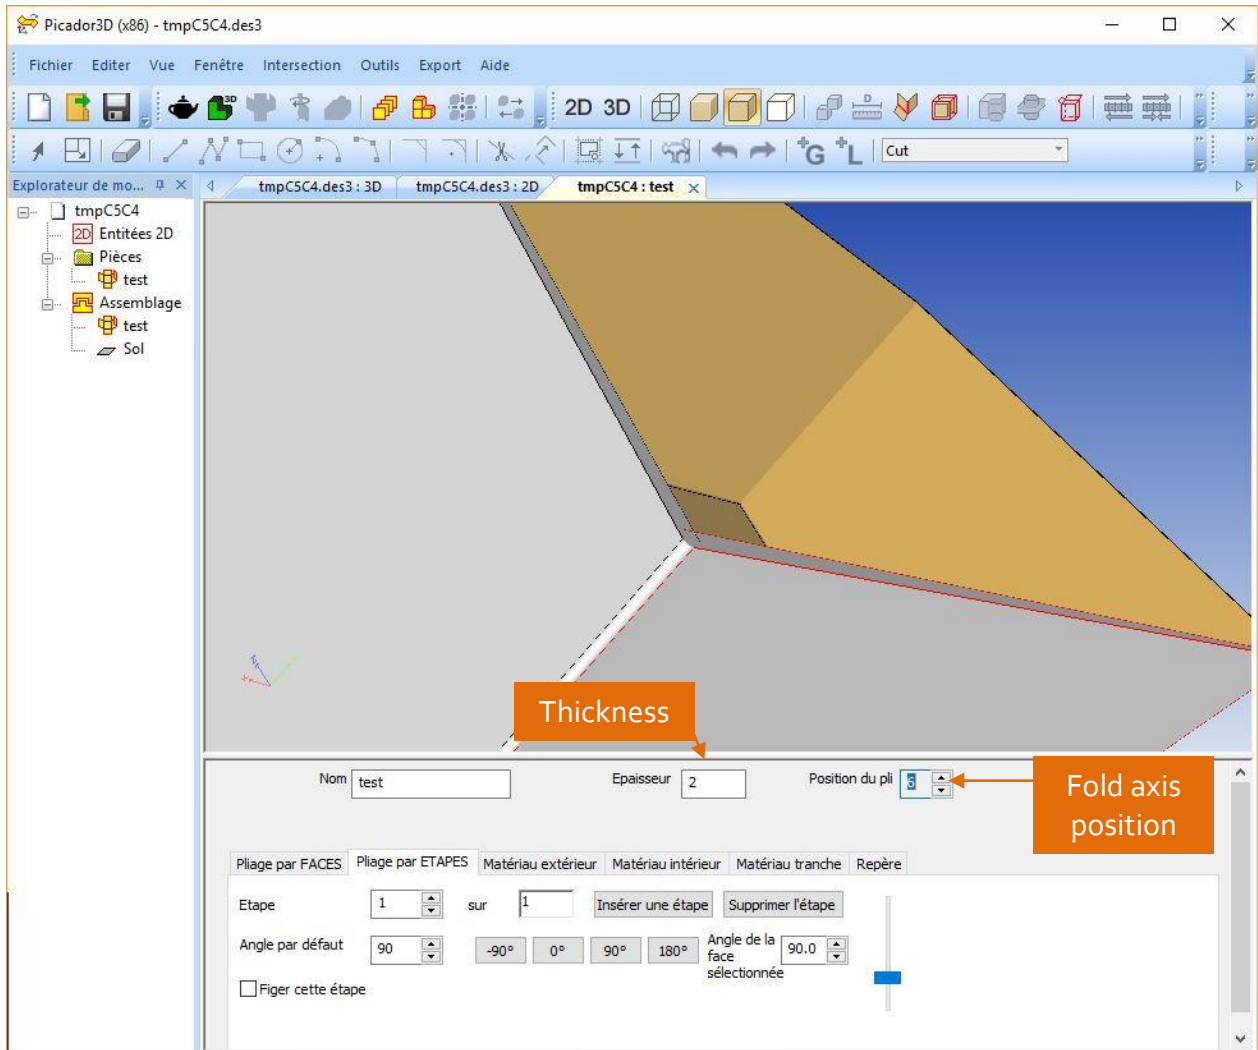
Picador3D (x86) - tmpC5C4.des3

Fichier Editer Vue Fenêtre Intersection Outils Export Aide

2D 3D

G L Cut

Explorateur de mo...

tmpC5C4.des3 : 3D tmpC5C4.des3 : 2D tmpC5C4 : test

tmpC5C4
2D Entitées 2D
Pièces
test
Assemblage
test
Sol

Thickness

Nom test

Epaisseur 2

Position du pli 3

Fold axis position

Pliage par FACES | Pliage par ETAPES | Matériau extérieur | Matériau intérieur | Matériau tranche | Repère

Etape 1 sur 1 Insérer une étape Supprimer l'étape

Angle par défaut 90 -90° 0° 90° 180° Angle de la face sélectionnée 90.0

Figer cette étape